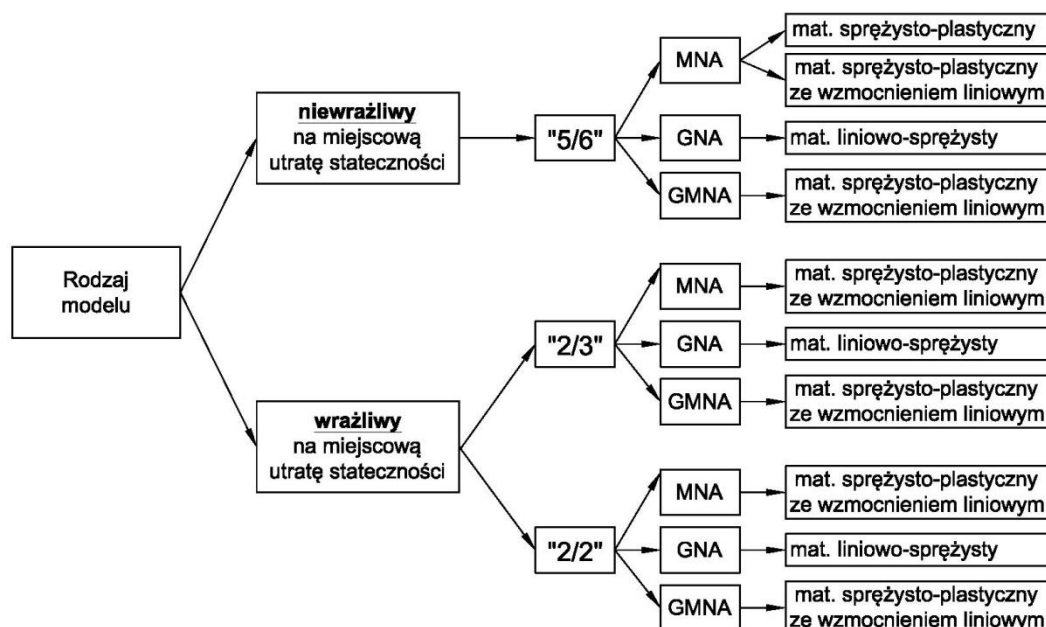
Rodzaj modelu

niewrażliwy
na miejscową utratę stateczności

"5/6"

MNA
mat. sprężysto-plastyczny
mat. sprężysto-plastyczny ze wzmocnieniem liniowym

GNA
mat. liniowo-sprężysty

GMNA
mat. sprężysto-plastyczny ze wzmocnieniem liniowym

wrażliwy
na miejscową utratę stateczności

"2/3"

MNA
mat. sprężysto-plastyczny ze wzmocnieniem liniowym

GNA
mat. liniowo-sprężysty

GMNA
mat. sprężysto-plastyczny ze wzmocnieniem liniowym

"2/2"

MNA
mat. sprężysto-plastyczny ze wzmocnieniem liniowym

GNA
mat. liniowo-sprężysty

GMNA
mat. sprężysto-plastyczny ze wzmocnieniem liniowym